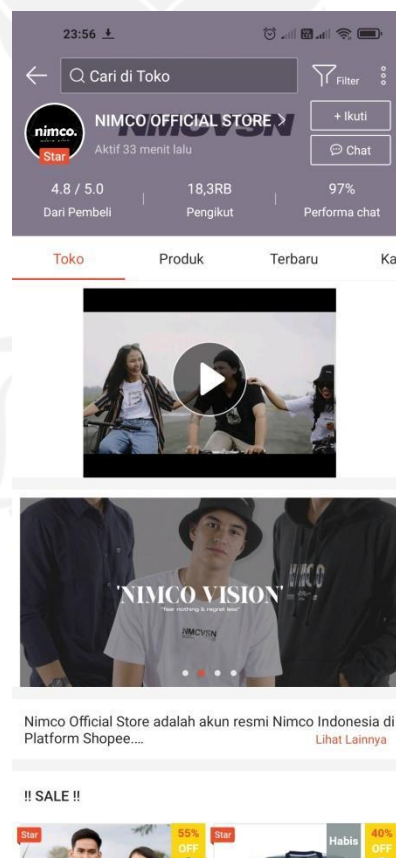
23:56

Cari di Toko

Filter

nimco.

Star

NIMCO OFFICIAL STORE >

NIMCVSN

Aktif 33 menit lalu

+ Ikuti

Chat

4.8 / 5.0
Dari Pembeli

18,3RB
Pengikut

97%
Performa chat

Toko | Produk | Terbaru | Ka

'NIMCO VISION'

"fear nothing & regret less"

NIMCVSN

Nimco Official Store adalah akun resmi Nimco Indonesia di Platform Shopee....

Lihat Lainnya

!! SALE !!

Star

55% OFF

Star

Habis

40% OFF